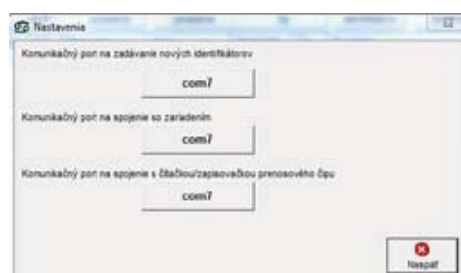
Nastavenia

Komunikačný port na zadávanie nových identifikátorov

com7

Komunikačný port na spojenie so zariadením

com7

Komunikačný port na spojenie s čítačkou/zapisovačkou prenosového čipu

com7

Naspäť